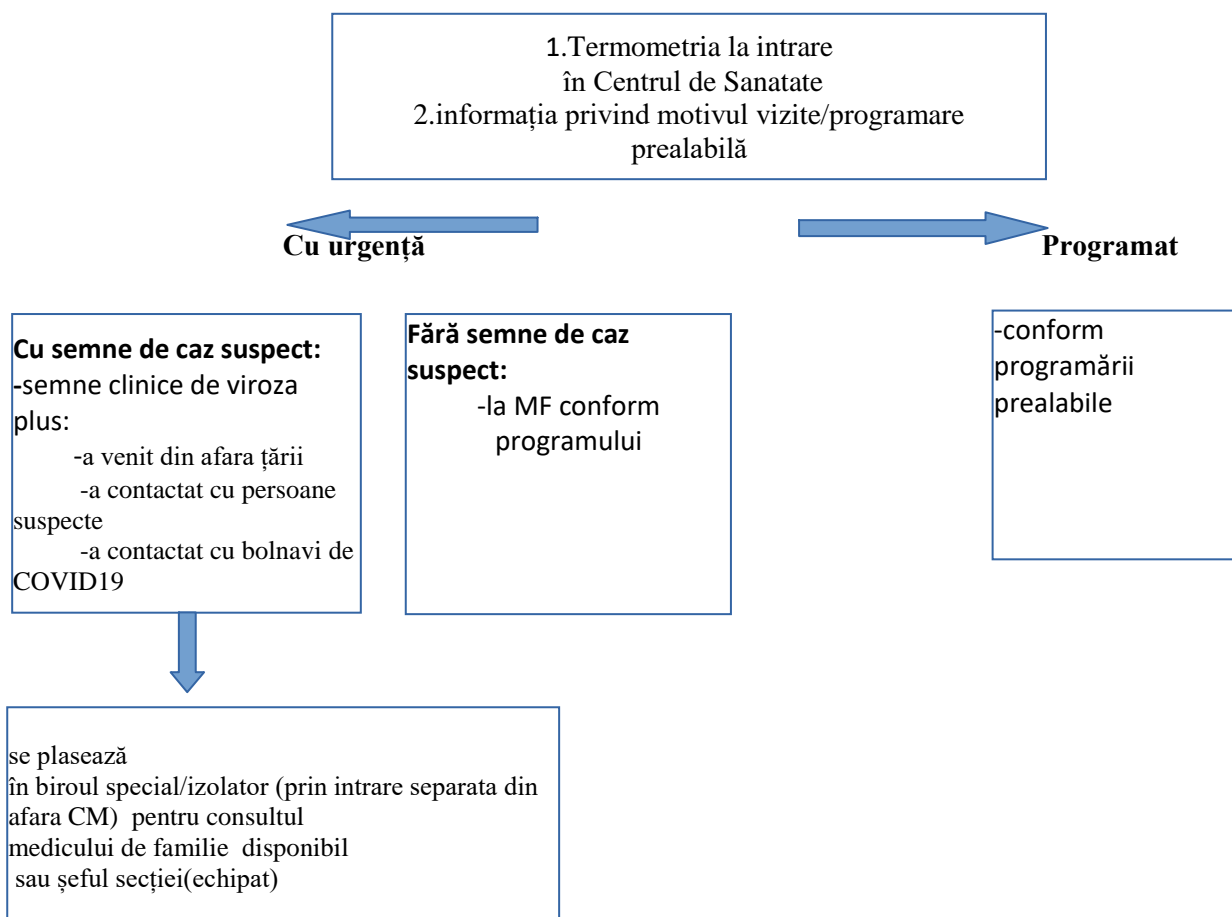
1.Termometria la intrare
în Centrul de Sanatate
2.informația privind motivul vizite/programare prealabilă

Cu urgență

Programat

Cu semne de caz suspect:
-semne clinice de viroza plus:
-a venit din afara țării
-a contactat cu persoane suspecte
-a contactat cu bolnavi de COVID19

Fără semne de caz suspect:
-la MF conform programului

-conform programării prealabile

se plasează
în biroul special/izolator (prin intrare separata din afara CM) pentru consultul
medicului de familie disponibil
sau șeful secției(echipat)